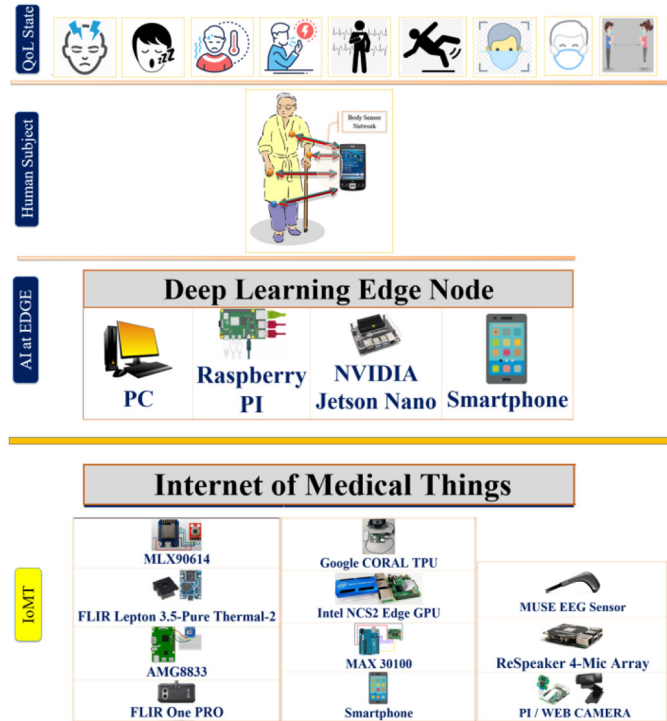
QoL State

Human Subject

Body Sensor Network

AI at EDGE

Deep Learning Edge Node

PC

Raspberry PI

NVIDIA Jetson Nano

Smartphone

Internet of Medical Things

IoMT

MLX90614

FLIR Lepton 3.5-Pure Thermal-2

AMG8833

FLIR One PRO

Google CORAL TPU

Intel NCS2 Edge GPU

MAX 30100

Smartphone

MUSE EEG Sensor

ReSpeaker 4-Mic Array

PI / WEB CAMERA